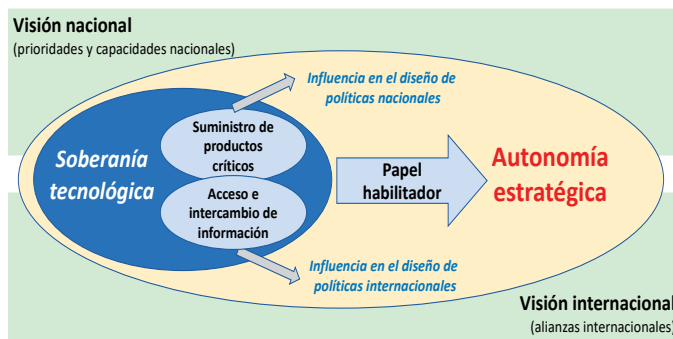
Visión nacional
(prioridades y capacidades nacionales)

Influencia en el diseño de políticas nacionales

Soberanía tecnológica

Suministro de productos críticos

Acceso e intercambio de información

Papel habilitador

Autonomía estratégica

Influencia en el diseño de políticas internacionales

Visión internacional
(alianzas internacionales)